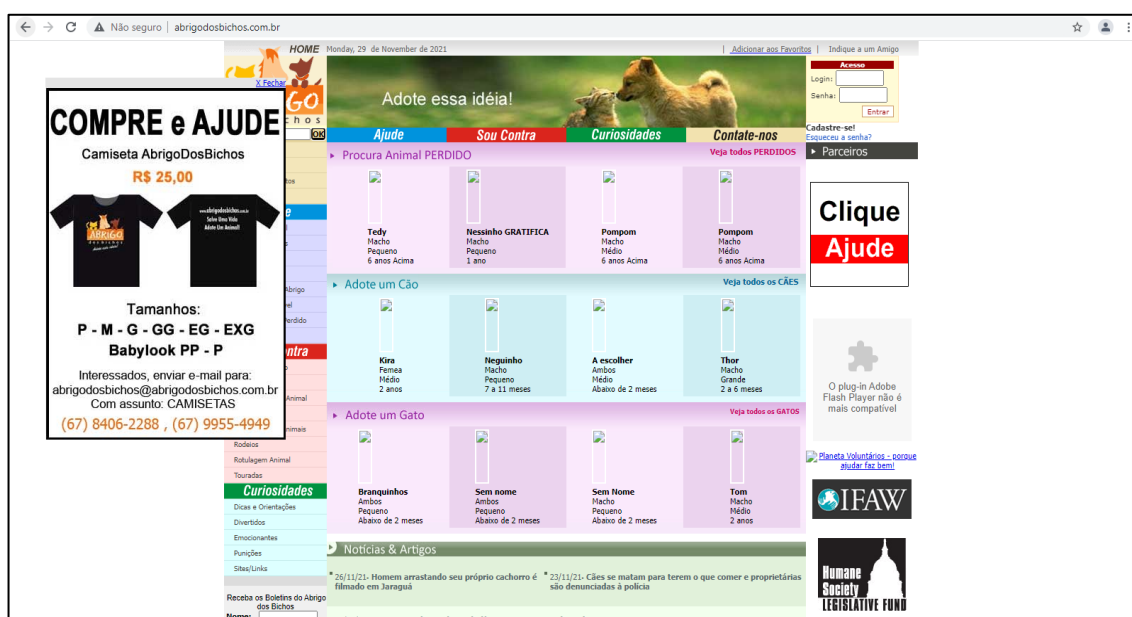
Não seguro | abrigodosbichos.com.br

HOME Monday, 29 de November de 2021 | Adicionar aos Favoritos | Indique a um Amigo

X Fechar

COMPRE e AJUDE
Camiseta AbrigoDosBichos
R$ 25,00

Abrigo dos Bichos
www.abrigodosbichos.com.br Salve Uma Vida Adote Um Animal!

Tamanhos:
P - M - G - GG - EG - EXG
Babylook PP - P

Interessados, enviar e-mail para: abrigodosbichos@abrigodosbichos.com.br Com assunto: CAMISETAS
(67) 8406-2288 , (67) 9955-4949

Adote essa idéia!

Ajude | Sou Contra | Curiosidades | Contate-nos

Acesso
Login:
Senha:
Entrar
Cadastre-se!
Esqueceu a senha?

Parceiros

Procura Animal PERDIDO | Veja todos PERDIDOS

Tedy
Macho
Pequeno
6 anos Acima

Nessinho GRATIFICA
Macho
Pequeno
1 ano

Pompom
Macho
Médio
6 anos Acima

Pompom
Macho
Médio
6 anos Acima

Adote um Cão | Veja todos os CÃES

Kira
Femea
Médio
2 anos

Neguinho
Macho
Pequeno
7 a 11 meses

A escolher
Ambos
Médio
Abaixo de 2 meses

Thor
Macho
Grande
2 a 6 meses

Adote um Gato | Veja todos os GATOS

Branquinhos
Ambos
Pequeno
Abaixo de 2 meses

Sem nome
Ambos
Pequeno
Abaixo de 2 meses

Sem Nome
Macho
Pequeno
Abaixo de 2 meses

Tom
Macho
Médio
2 anos

Notícias & Artigos

26/11/21- Homem arrastando seu próprio cachorro é filmado em Jaraguá

23/11/21- Cães se matam para terem o que comer e proprietárias são denunciadas à polícia

Clique
Ajude

O plug-in Adobe Flash Player não é mais compatível

Planeta Voluntários - porque ajudar faz bem!

IFAW

Humane Society
LEGISLATIVE FUND

tos
e
s
Abrigo
el
erdido
ntra
o
imal
nimais
Rodeios
Rotulagem Animal
Touradas
Curiosidades
Dicas e Orientações
Divertidos
Emocionantes
Punições
Sites/Links

Receba os Boletins do Abrigo dos Bichos
Nome: